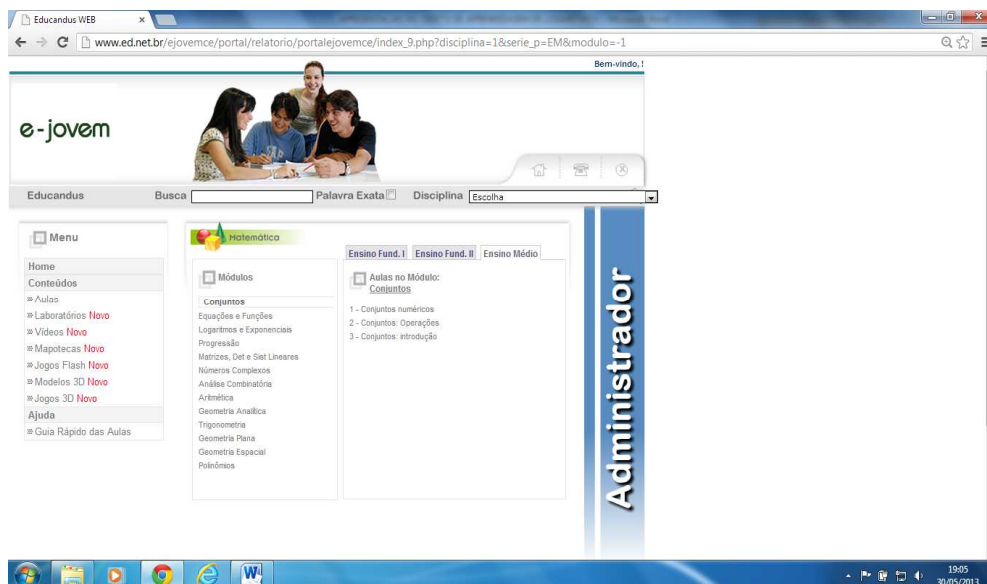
Educandus WEB

www.ed.net.br/ejovemce/portal/relatorio/portalejovemce/index_9.php?disciplina=1&serie_p=EM&modulo=-1

Bem-vindo, !

e-jovem

Educandus Busca Palavra Exata Disciplina Escolha

Menu

Home
Conteúdos
» Aulas
» Laboratórios Novo
» Vídeos Novo
» Mapotecas Novo
» Jogos Flash Novo
» Modelos 3D Novo
» Jogos 3D Novo
Ajuda
» Guia Rápido das Aulas

Matemática

Módulos

Conjuntos
Equações e Funções
Logaritmos e Exponenciais
Progressão
Matrizes, Det e Sist Lineares
Números Complexos
Análise Combinatória
Aritmética
Geometria Analítica
Trigonometria
Geometria Plana
Geometria Espacial
Polinômios

Ensino Fund. I Ensino Fund. II Ensino Médio

Aulas no Módulo:
Conjuntos

1 - Conjuntos numéricos
2 - Conjuntos: Operações
3 - Conjuntos: introdução

Administrador

19:05
30/05/2013